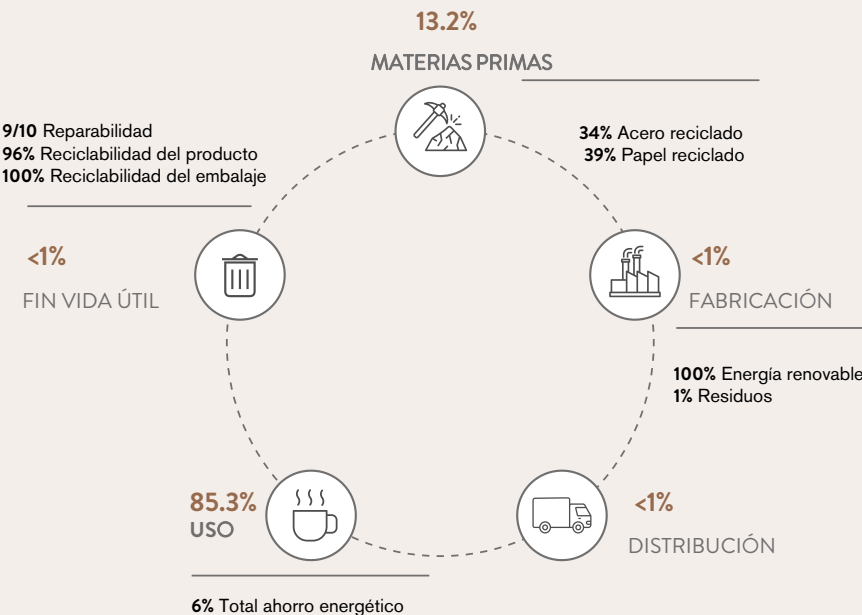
13.2%

MATERIAS PRIMAS

34% Acero reciclado
39% Papel reciclado

<1%

FABRICACIÓN

100% Energía renovable
1% Residuos

<1%

DISTRIBUCIÓN

85.3%
USO

6% Total ahorro energético

<1%

FIN VIDA ÚTIL

9/10 Reparabilidad
96% Reciclabilidad del producto
100% Reciclabilidad del embalaje